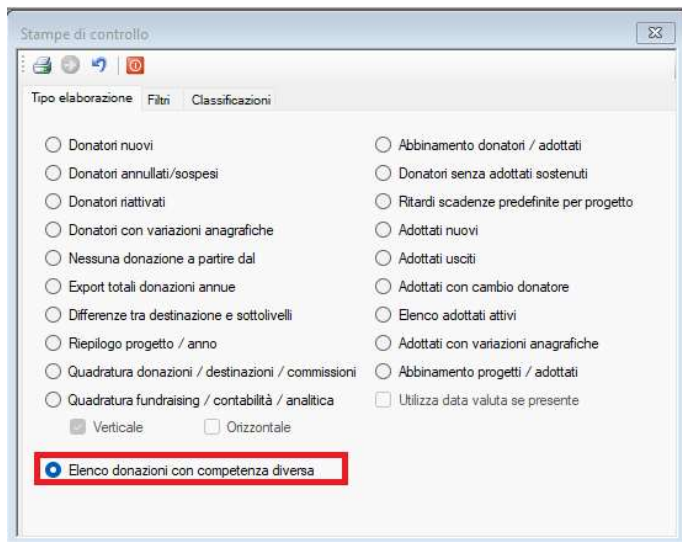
Stampe di controllo

Tipo elaborazione | Filtri | Classificazioni

Donatori nuovi
Donatori annullati/sospesi
Donatori riattivati
Donatori con variazioni anagrafiche
Nessuna donazione a partire dal
Export totali donazioni annue
Differenze tra destinazione e sottolivelli
Riepilogo progetto / anno
Quadratura donazioni / destinazioni / commissioni
Quadratura fundraising / contabilità / analitica
Verticale
Orizzontale
Elenco donazioni con competenza diversa

Abbinamento donatori / adottati
Donatori senza adottati sostenuti
Ritardi scadenze predefinite per progetto
Adottati nuovi
Adottati usciti
Adottati con cambio donatore
Elenco adottati attivi
Adottati con variazioni anagrafiche
Abbinamento progetti / adottati
Utilizza data valuta se presente